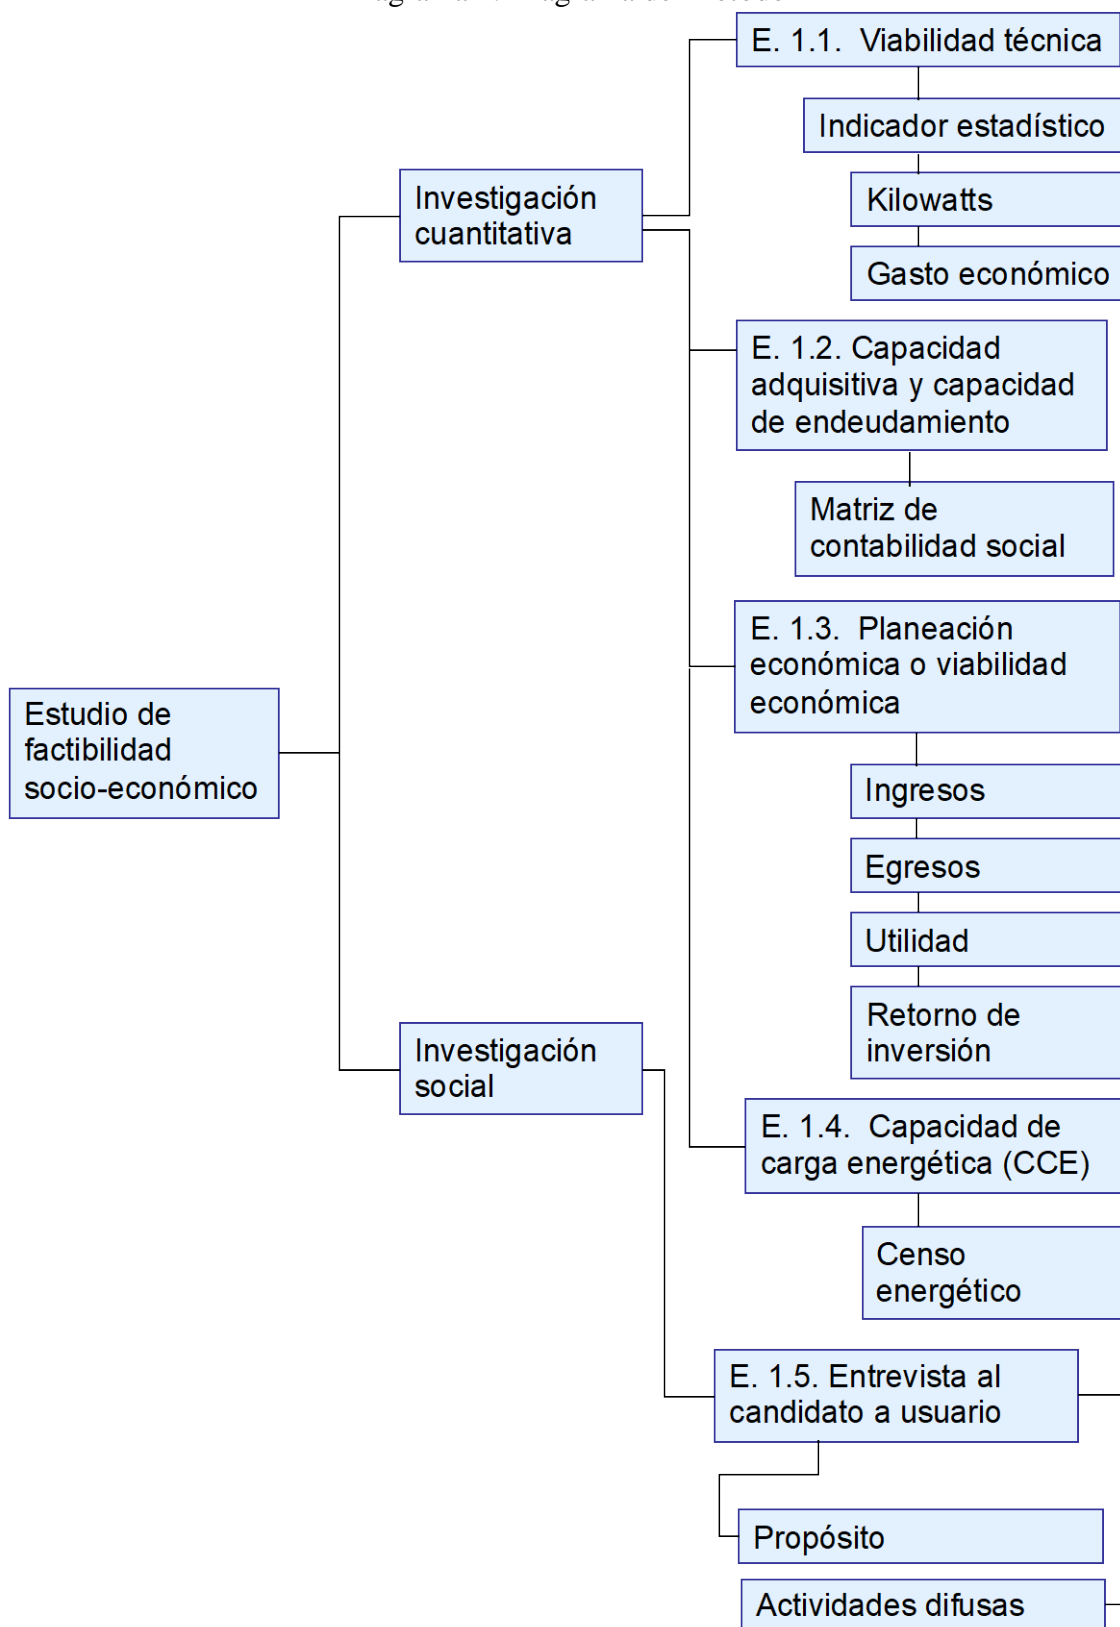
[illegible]

E. 1.1. Viabilidad técnica

Indicador estadístico

Kilowatts

Gasto económico

Investigación cuantitativa

E. 1.2. Capacidad adquisitiva y capacidad de endeudamiento

Matriz de contabilidad social

E. 1.3. Planeación económica o viabilidad económica

Estudio de factibilidad socio-económico

Ingresos

Egresos

Utilidad

Retorno de inversión

Investigación social

E. 1.4. Capacidad de carga energética (CCE)

Censo energético

E. 1.5. Entrevista al candidato a usuario

Propósito

Actividades difusas